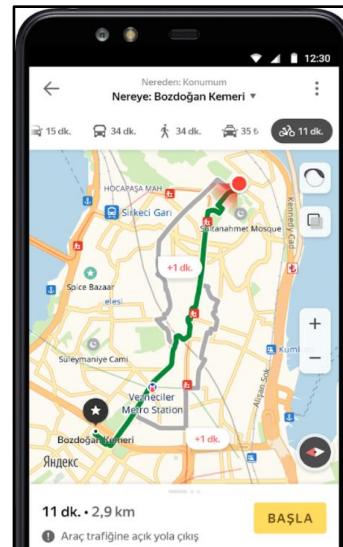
12:30

Nereden: Konumum
Nereye: Bozdoğan Kemeri ▾

15 dk.
34 dk.
34 dk.
35 d
11 dk.

HOCAPAŞA MAH
Sirkeci Garı
Sultanahmet Mosque
Kennedy Cad.
+1 dk.
Spice Bazaar
elesi
Süleymaniye Cami
Kumk
Vezneciler Metro Station
Bozdoğan Kemeri
+1 dk.
Яндекс

11 dk. • 2,9 km
Araç trafiğine açık yola çıkış
BAŞLA